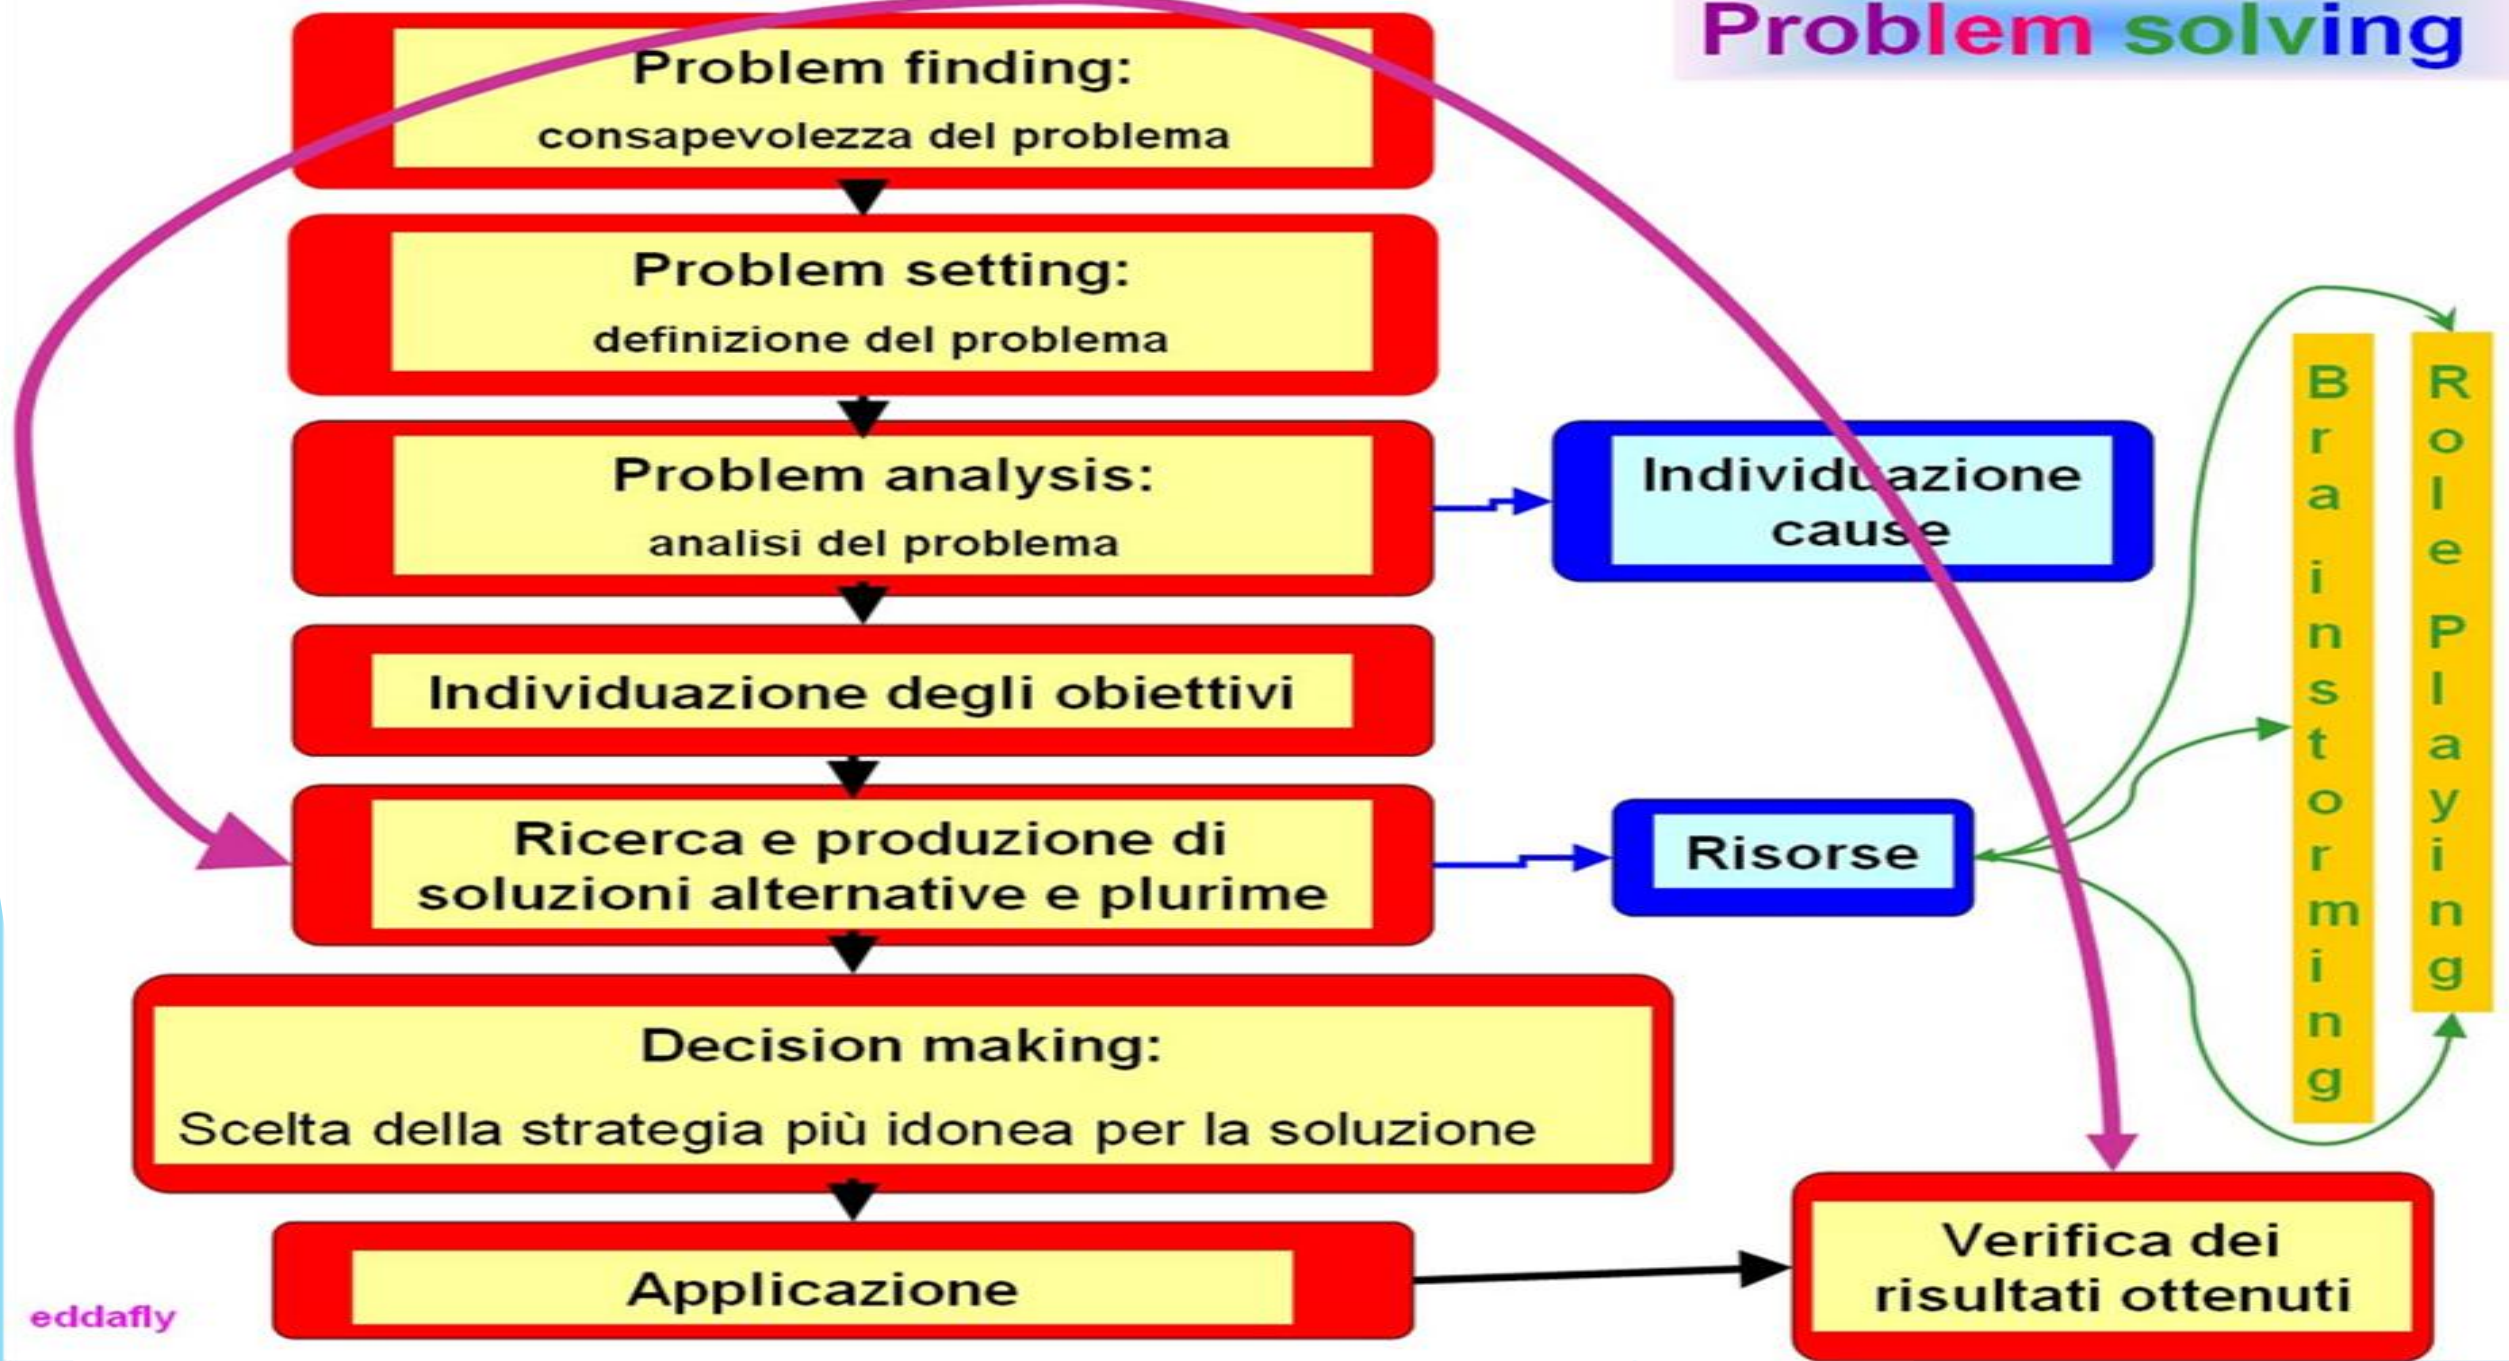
Problem solving

Problem finding:
consapevolezza del problema

Problem setting:
definizione del problema

Problem analysis:
analisi del problema

Individuazione cause

Individuazione degli obiettivi

Ricerca e produzione di soluzioni alternative e plurime

Risorse

Brainstorming

Role Playing

Decision making:
Scelta della strategia più idonea per la soluzione

Applicazione

Verifica dei risultati ottenuti

eddafly